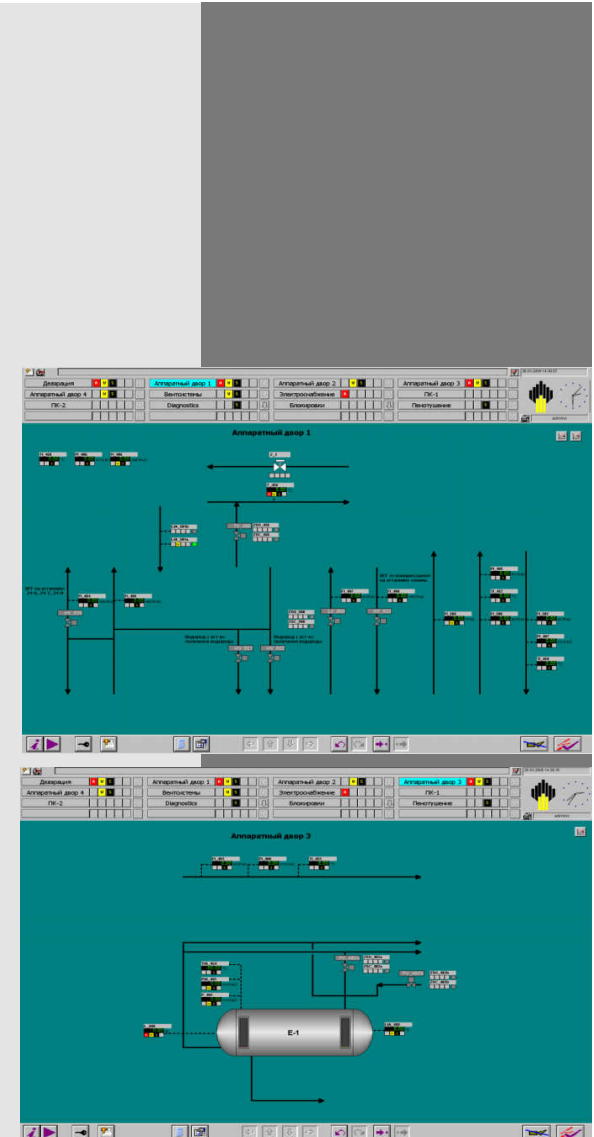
Деаэрация
Аппаратный двор 1
Аппаратный двор 2
Аппаратный двор 3
Аппаратный двор 4
Вентостены
Электроснабжение
ПК-1
ПК-2
Diagnostics
Блокировки
Пенотушение

Аппаратный двор 1

Е-1

Деаэрация
Аппаратный двор 1
Аппаратный двор 2
Аппаратный двор 3
Аппаратный двор 4
Вентостены
Электроснабжение
ПК-1
ПК-2
Diagnostics
Блокировки
Пенотушение

Аппаратный двор 3